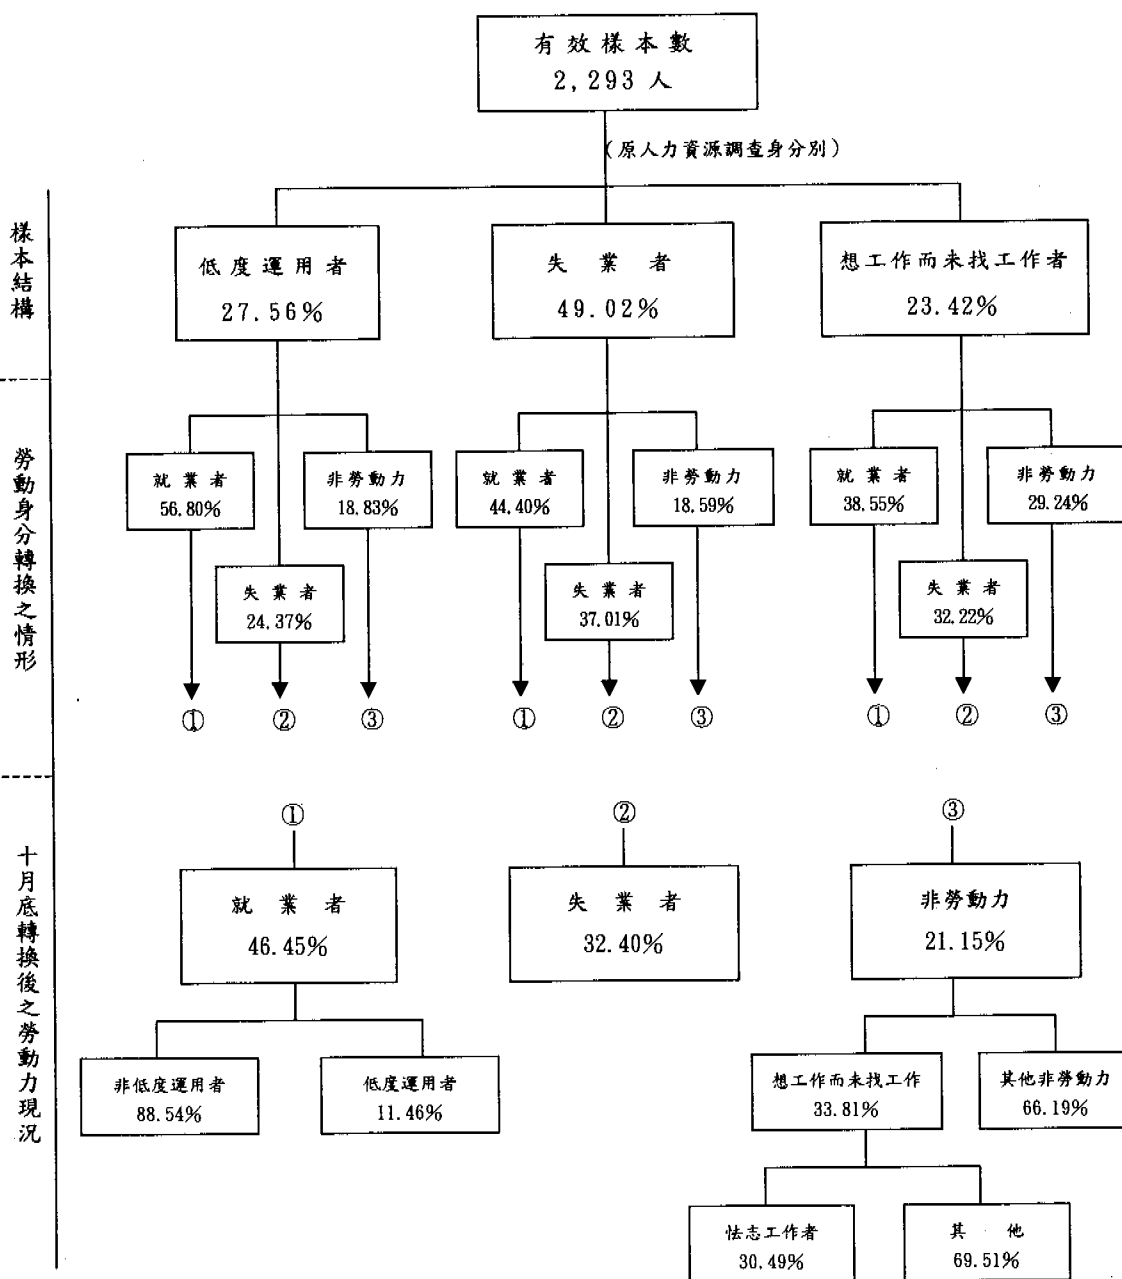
有效樣本數
2,293 人

（原人力資源調查身分別）

樣本結構

低度運用者
27.56%

失　業　者
49.02%

想工作而未找工作者
23.42%

勞動身分轉換之情形

就業者
56.80%

非勞動力
18.83%

失業者
24.37%

①　②　③

就業者
44.40%

非勞動力
18.59%

失業者
37.01%

①　②　③

就業者
38.55%

非勞動力
29.24%

失業者
32.22%

①　②　③

十月底轉換後之勞動力現況

①
就　業　者
46.45%

②
失　業　者
32.40%

③
非勞動力
21.15%

非低度運用者
88.54%

低度運用者
11.46%

想工作而未找工作
33.81%

其他非勞動力
66.19%

怯志工作者
30.49%

其　他
69.51%